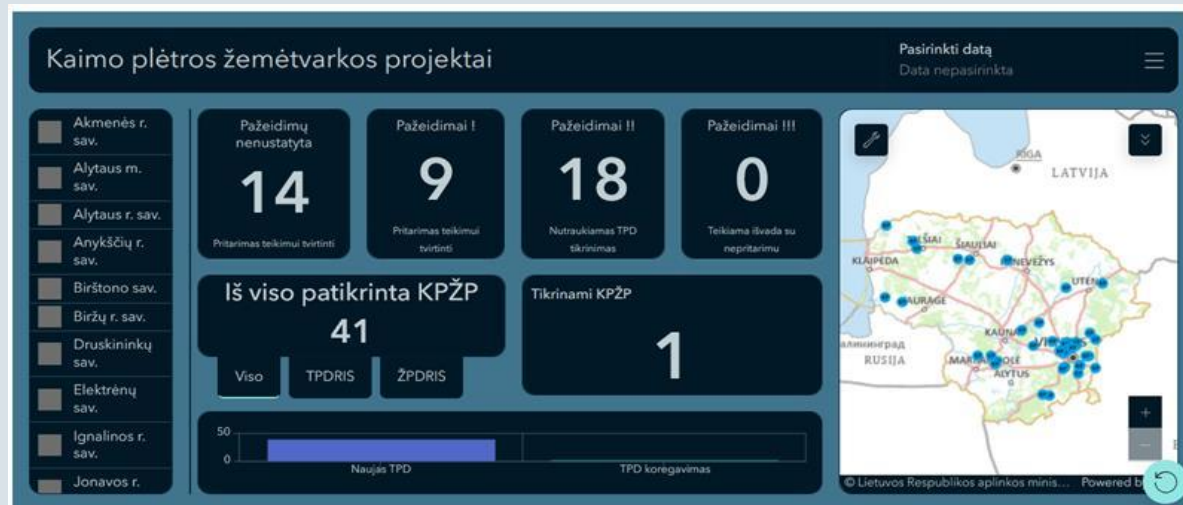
Kaimo plėtros žemėtvarkos projektai

Pasirinkti datą
Data nepasirinkta

Akmenės r. sav.
Alytaus m. sav.
Alytaus r. sav.
Anykščių r. sav.
Birštono sav.
Biržų r. sav.
Druskininkų sav.
Elektrėnų sav.
Ignalinos r. sav.
Jonavos r.

Pažeidimų nenustatyta
14
Pritarimas teikimui tvirtinti

Pažeidimai !
9
Pritarimas teikimui tvirtinti

Pažeidimai !!
18
Nutraukiamas TPD tikrinimas

Pažeidimai !!!
0
Teikiama išvada su nepritarimu

Iš viso patikrinta KPŽP
41

Tikrinami KPŽP
1

Viso
TPDRIS
ŽPDRIS

50
0
Naujas TPD
TPD koregavimas

RIGA
LATVIJA
ŠIAULIAI
KLAIPĖDA
PANEVĖŽYS
UTENA
TAURAGĖ
KAUNAS
VILNIUS
MARIJAMPOLĖ
ALYTUS
алининград
RUSIJA

© Lietuvos Respublikos aplinkos minis... Powered b